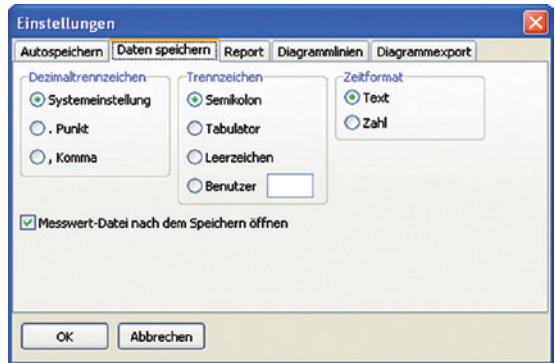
Einstellungen

Autospeichern | Daten speichern | Report | Diagrammlinien | Diagrammexport

Dezimaltrennzeichen
Systemeinstellung
. Punkt
, Komma

Trennzeichen
Semikolon
Tabulator
Leerzeichen
Benutzer

Zeitformat
Text
Zahl

Messwert-Datei nach dem Speichern öffnen

OK
Abbrechen